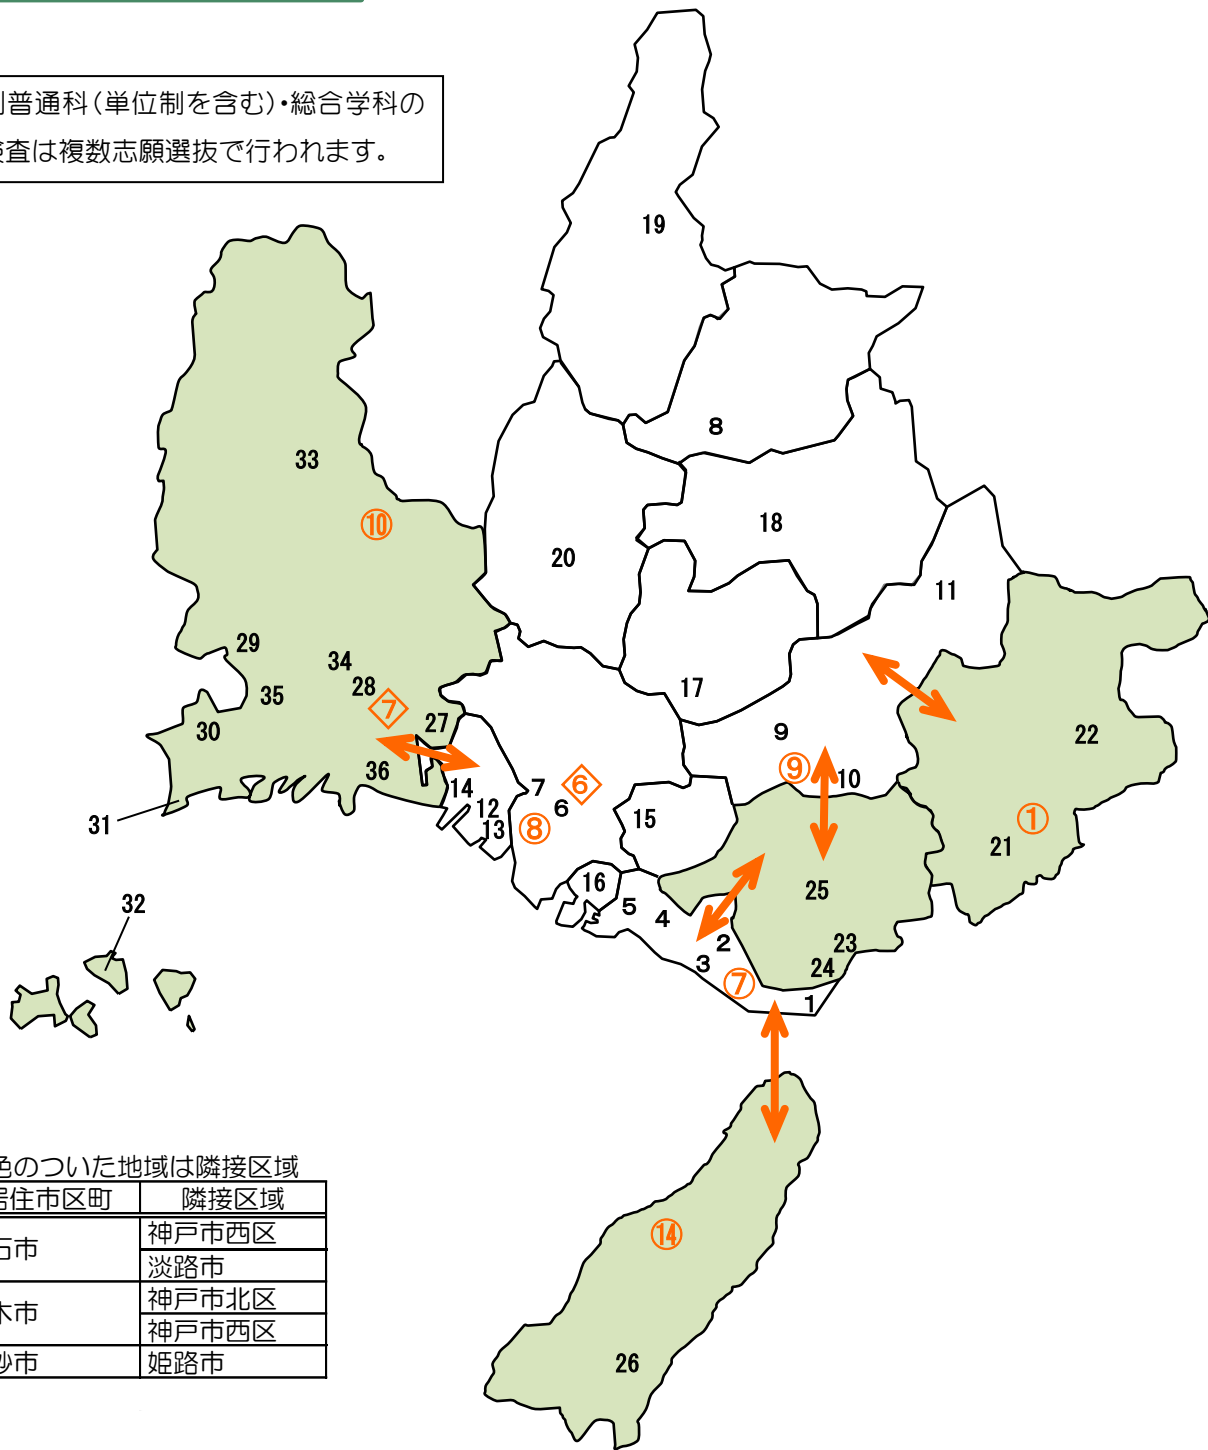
]普通科(単位制を含む)・総合学科の
査は複数志願選抜で行われます。

19
8
18
20
11
17
22
9
10
21
25
23
24
1
2
3
4
5
16
15
7
6
12
13
14
33
29
34
28
35
30
27
36
31
32
26
⑩
◇7
◇6
⑧
⑨
①
⑦
⑭

色のついた地域は隣接区域

| 居住市区町 | 隣接区域 |
|---|---|
| 石市 | 神戸市西区 |
| | 淡路市 |
| 木市 | 神戸市北区 |
| | 神戸市西区 |
| 砂市 | 姫路市 |